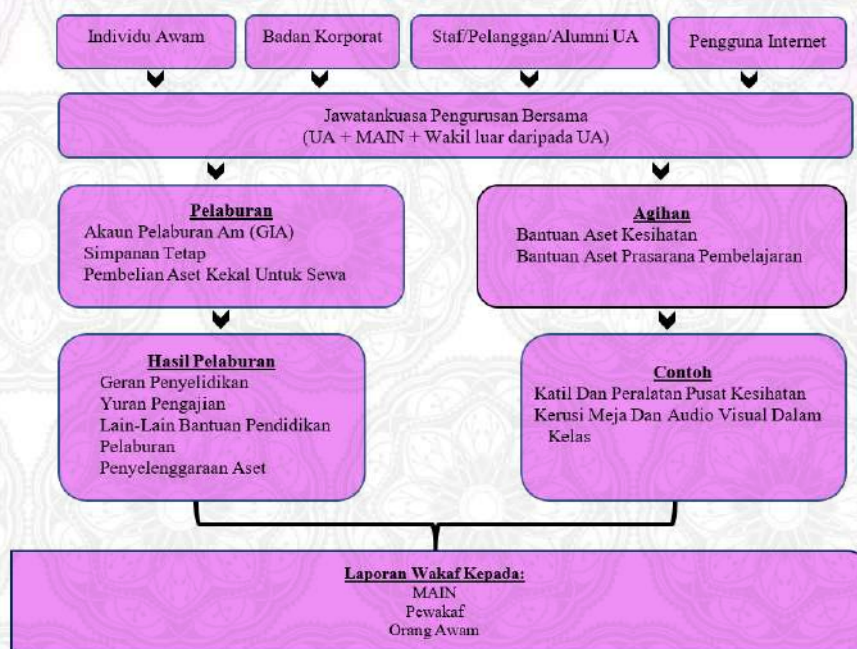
Individu Awam

Badan Korporat

Staf/Pelanggan/Alumni UA

Pengguna Internet

Jawatankuasa Pengurusan Bersama
(UA + MAIN + Wakil luar daripada UA)

Pelaburan
Akaun Pelaburan Am (GIA)
Simpanan Tetap
Pembelian Aset Kekal Untuk Sewa

Agihan
Bantuan Aset Kesihatan
Bantuan Aset Prasarana Pembelajaran

Hasil Pelaburan
Geran Penyelidikan
Yuran Pengajian
Lain-Lain Bantuan Pendidikan
Pelaburan
Penyelenggaraan Aset

Contoh
Katil Dan Peralatan Pusat Kesihatan
Kerusi Meja Dan Audio Visual Dalam Kelas

Laporan Wakaf Kepada:
MAIN
Pewakaf
Orang Awam